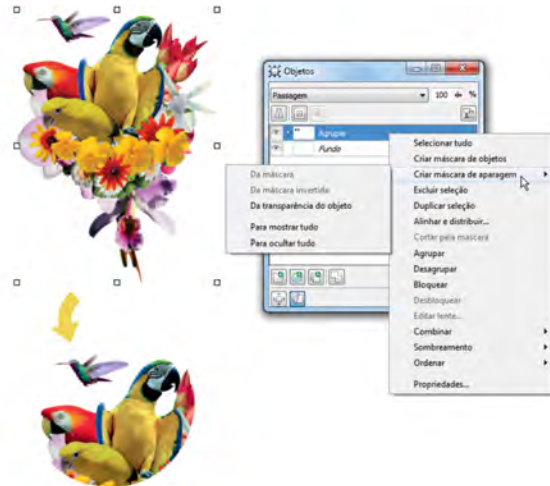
Objetos

Passagem

100 %

Agrupar

Fundo

Da máscara

Da máscara invertida

Da transparência do objeto

Para mostrar tudo

Para ocultar tudo

Selecionar tudo

Criar máscara de objetos

Criar máscara de aparagem

Excluir seleção

Duplicar seleção

Alinhar e distribuir...

Cortar pela máscara

Agrupar

Desagrupar

Bloquear

Desbloquear

Editar lente...

Combinar

Sombreamento

Ordenar

Propriedades...